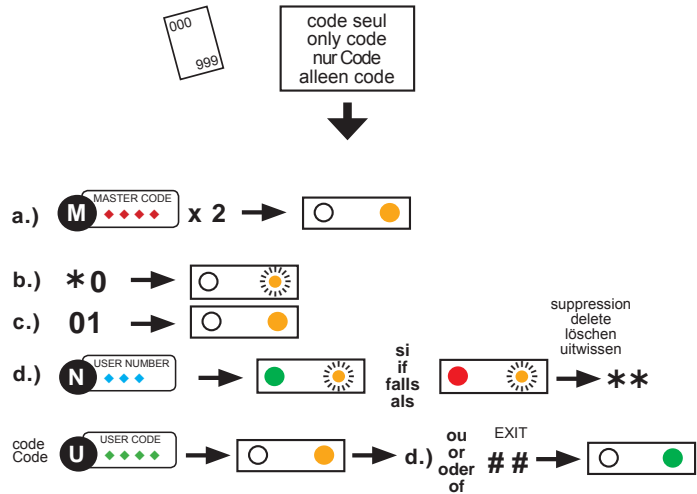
000
999

code seul
only code
nur Code
alleen code

a.) M MASTER CODE ◆◆◆◆ x 2

b.) *0

c.) 01

d.) N USER NUMBER ◆◆◆

si
if
falls
als

suppression
delete
löschen
uitwissen

**

code
Code
U USER CODE ◆◆◆◆

d.)

ou
or
oder
of

EXIT
##